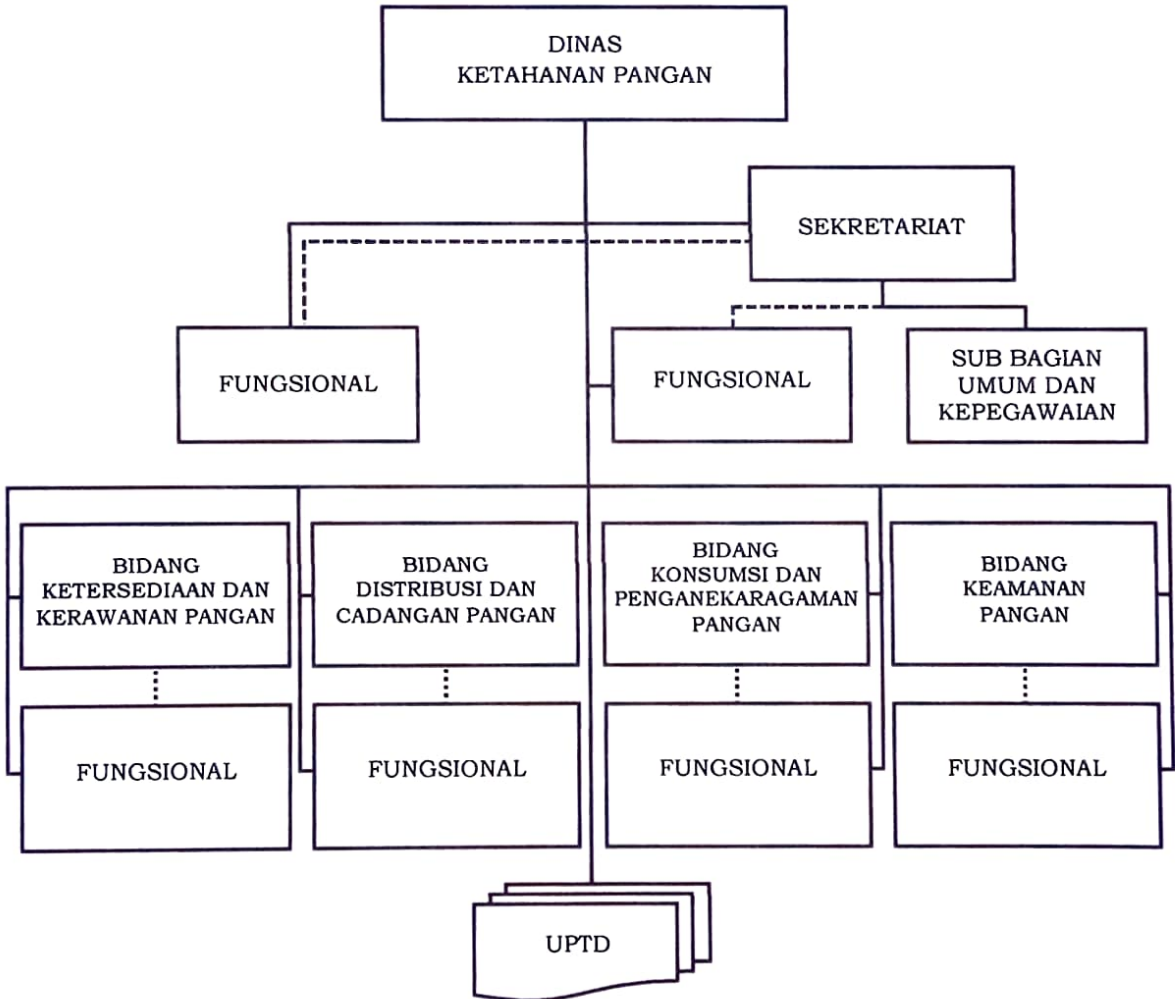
DINAS
KETAHANAN PANGAN

SEKRETARIAT

FUNGSIONAL

FUNGSIONAL

SUB BAGIAN
UMUM DAN
KEPEGAWAIAN

BIDANG
KETERSEDIAAN DAN
KERAWANAN PANGAN

FUNGSIONAL

BIDANG
DISTRIBUSI DAN
CADANGAN PANGAN

FUNGSIONAL

BIDANG
KONSUMSI DAN
PENGANEKARAGAMAN
PANGAN

FUNGSIONAL

BIDANG
KEAMANAN
PANGAN

FUNGSIONAL

UPTD